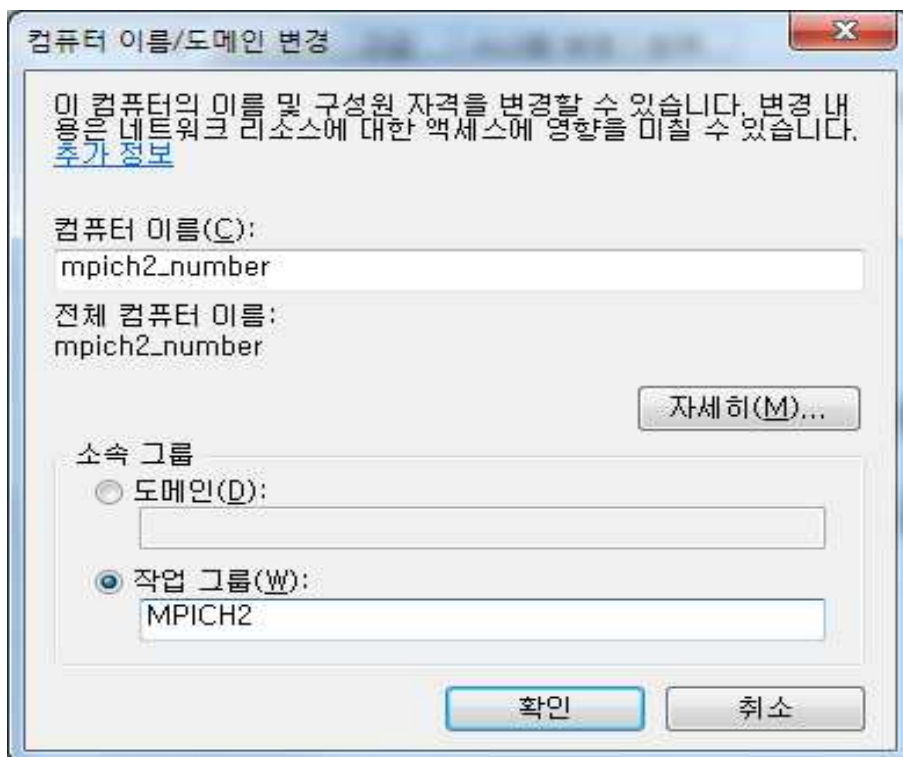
컴퓨터 이름/도메인 변경

이 컴퓨터의 이름 및 구성원 자격을 변경할 수 있습니다. 변경 내용은 네트워크 리소스에 대한 액세스에 영향을 미칠 수 있습니다. 추가 정보

컴퓨터 이름(C):
mpich2_number

전체 컴퓨터 이름:
mpich2_number

자세히(M)...

소속 그룹
도메인(D):

작업 그룹(W):
MPICH2

확인
취소